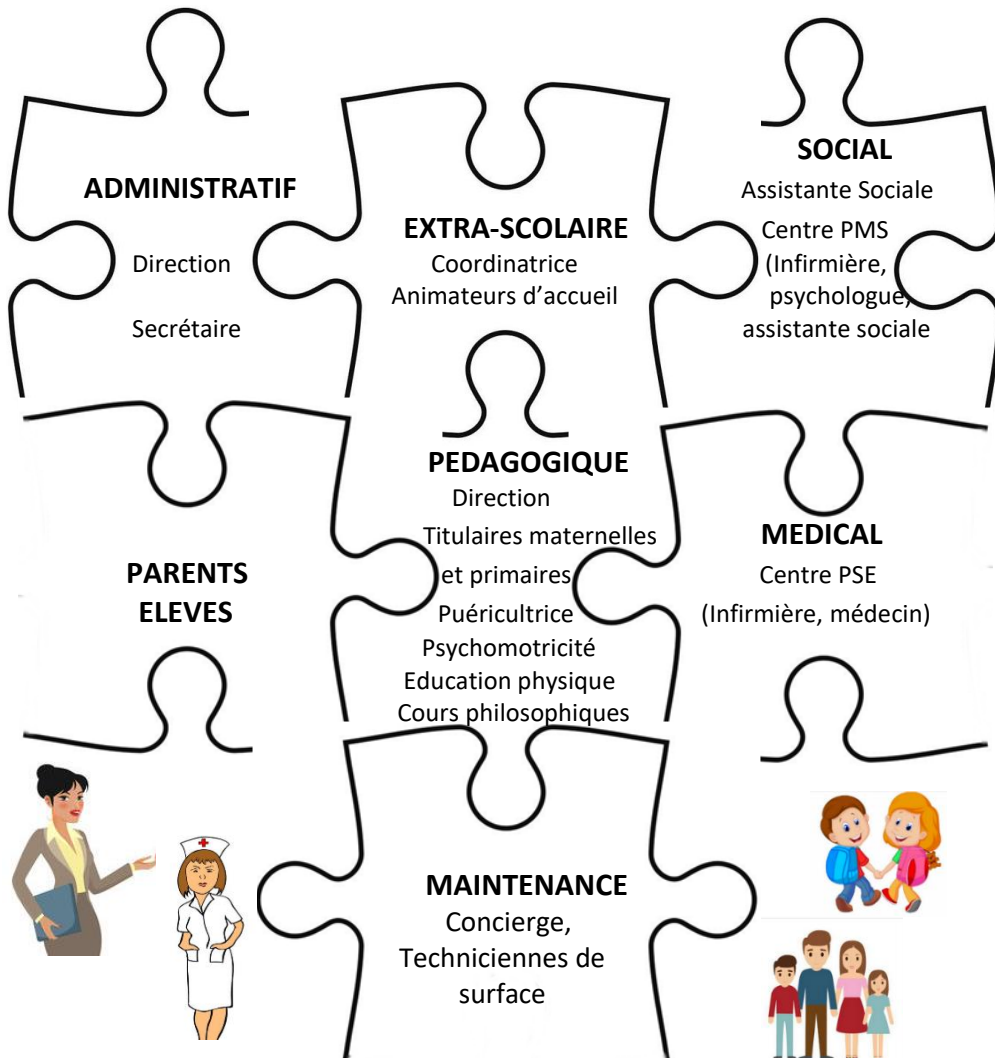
ADMINISTRATIF

Direction

Secrétaire

EXTRA-SCOLAIRE
Coordinatrice
Animateurs d'accueil

SOCIAL
Assistante Sociale
Centre PMS
(Infirmière, psychologue, assistante sociale

PARENTS
ELEVES

PEDAGOGIQUE
Direction
Titulaires maternelles et primaires
Puéricultrice
Psychomotricité
Education physique
Cours philosophiques

MEDICAL
Centre PSE
(Infirmière, médecin)

MAINTENANCE
Concierge,
Techniciennes de surface